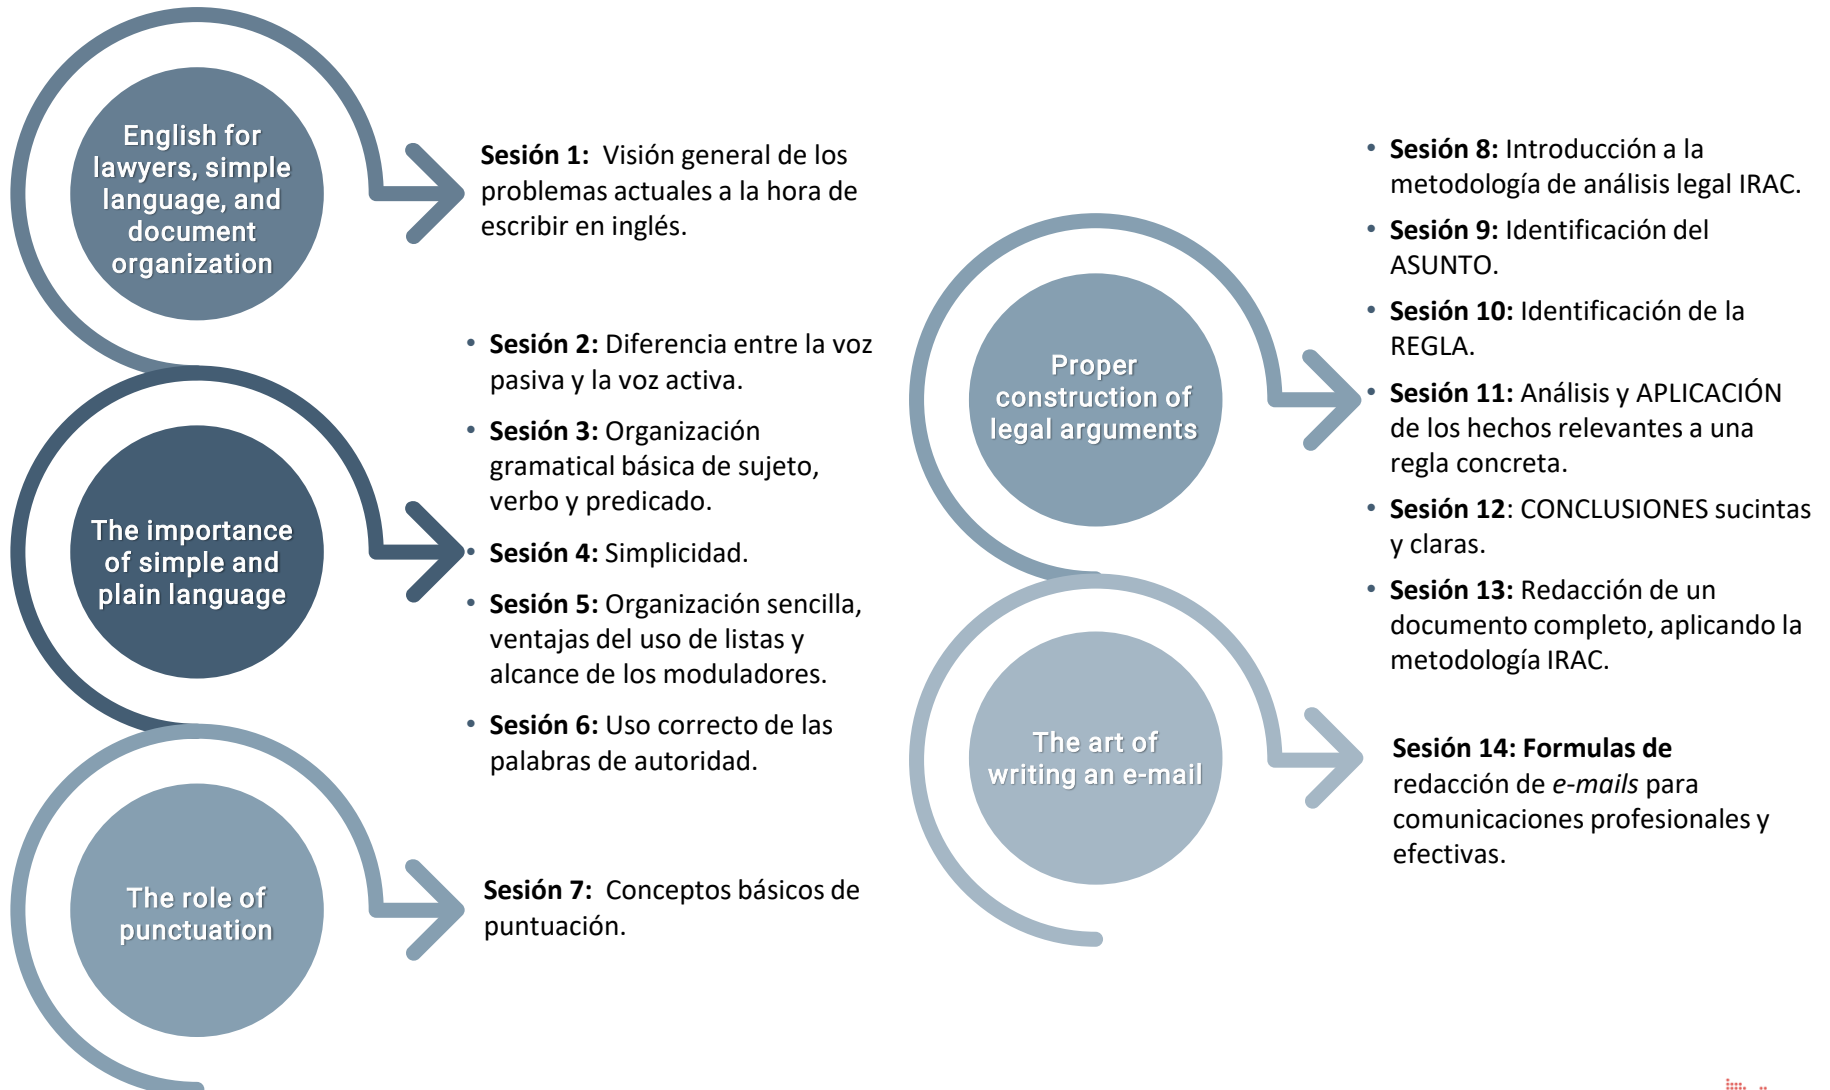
English for lawyers, simple language, and document organization

Sesión 1: Visión general de los problemas actuales a la hora de escribir en inglés.

The importance of simple and plain language

- Sesión 2: Diferencia entre la voz pasiva y la voz activa.
- Sesión 3: Organización gramatical básica de sujeto, verbo y predicado.
- Sesión 4: Simplicidad.
- Sesión 5: Organización sencilla, ventajas del uso de listas y alcance de los moduladores.
- Sesión 6: Uso correcto de las palabras de autoridad.

The role of punctuation

Sesión 7: Conceptos básicos de puntuación.

Proper construction of legal arguments

- Sesión 8: Introducción a la metodología de análisis legal IRAC.
- Sesión 9: Identificación del ASUNTO.
- Sesión 10: Identificación de la REGLA.
- Sesión 11: Análisis y APLICACIÓN de los hechos relevantes a una regla concreta.
- Sesión 12: CONCLUSIONES sucintas y claras.
- Sesión 13: Redacción de un documento completo, aplicando la metodología IRAC.

The art of writing an e-mail

Sesión 14: Formulas de redacción de e-mails para comunicaciones profesionales y efectivas.